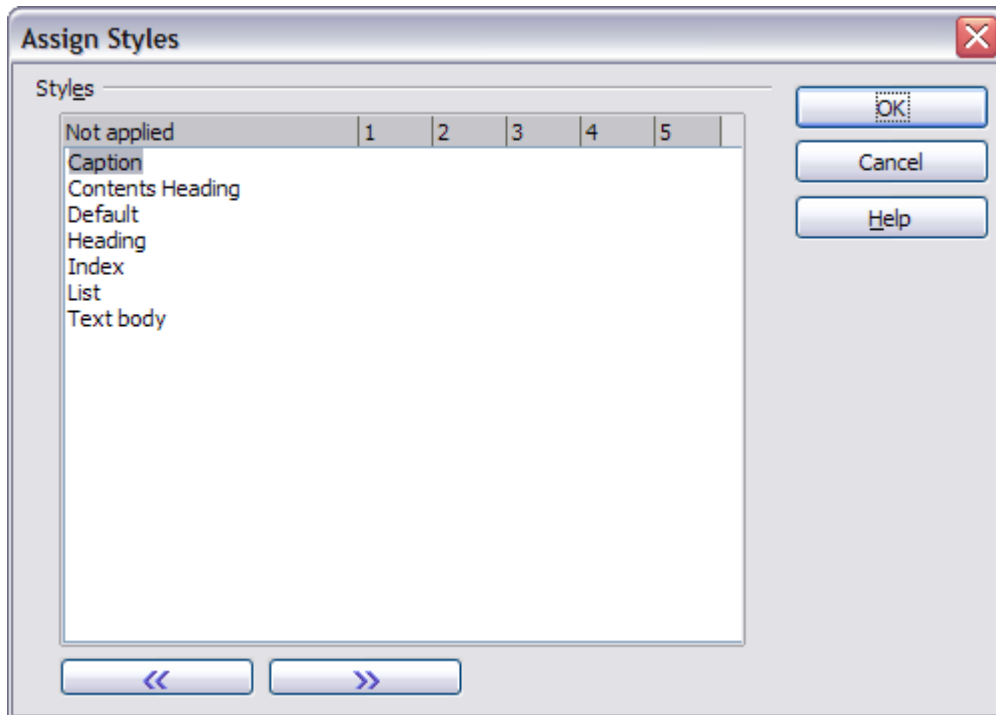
Assign Styles

Styles

| Not applied | 1 | 2 | 3 | 4 | 5 |
|---|---|---|---|---|---|
| Caption | | | | | |
| Contents Heading | | | | | |
| Default | | | | | |
| Heading | | | | | |
| Index | | | | | |
| List | | | | | |
| Text body | | | | | |

OK
Cancel
Help

«
»